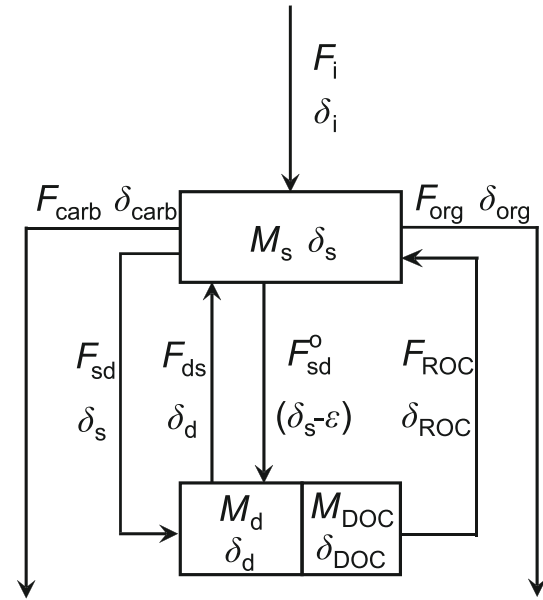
$F_{\text{i}}$
$\delta_{\text{i}}$

$F_{\text{carb}}$ $\delta_{\text{carb}}$

$M_{\text{s}}$ $\delta_{\text{s}}$

$F_{\text{org}}$ $\delta_{\text{org}}$

$F_{\text{sd}}$
$\delta_{\text{s}}$

$F_{\text{ds}}$
$\delta_{\text{d}}$

$F^{\text{o}}_{\text{sd}}$
$(\delta_{\text{s}}\text{-}\varepsilon)$

$F_{\text{ROC}}$
$\delta_{\text{ROC}}$

$M_{\text{d}}$
$\delta_{\text{d}}$

$M_{\text{DOC}}$
$\delta_{\text{DOC}}$